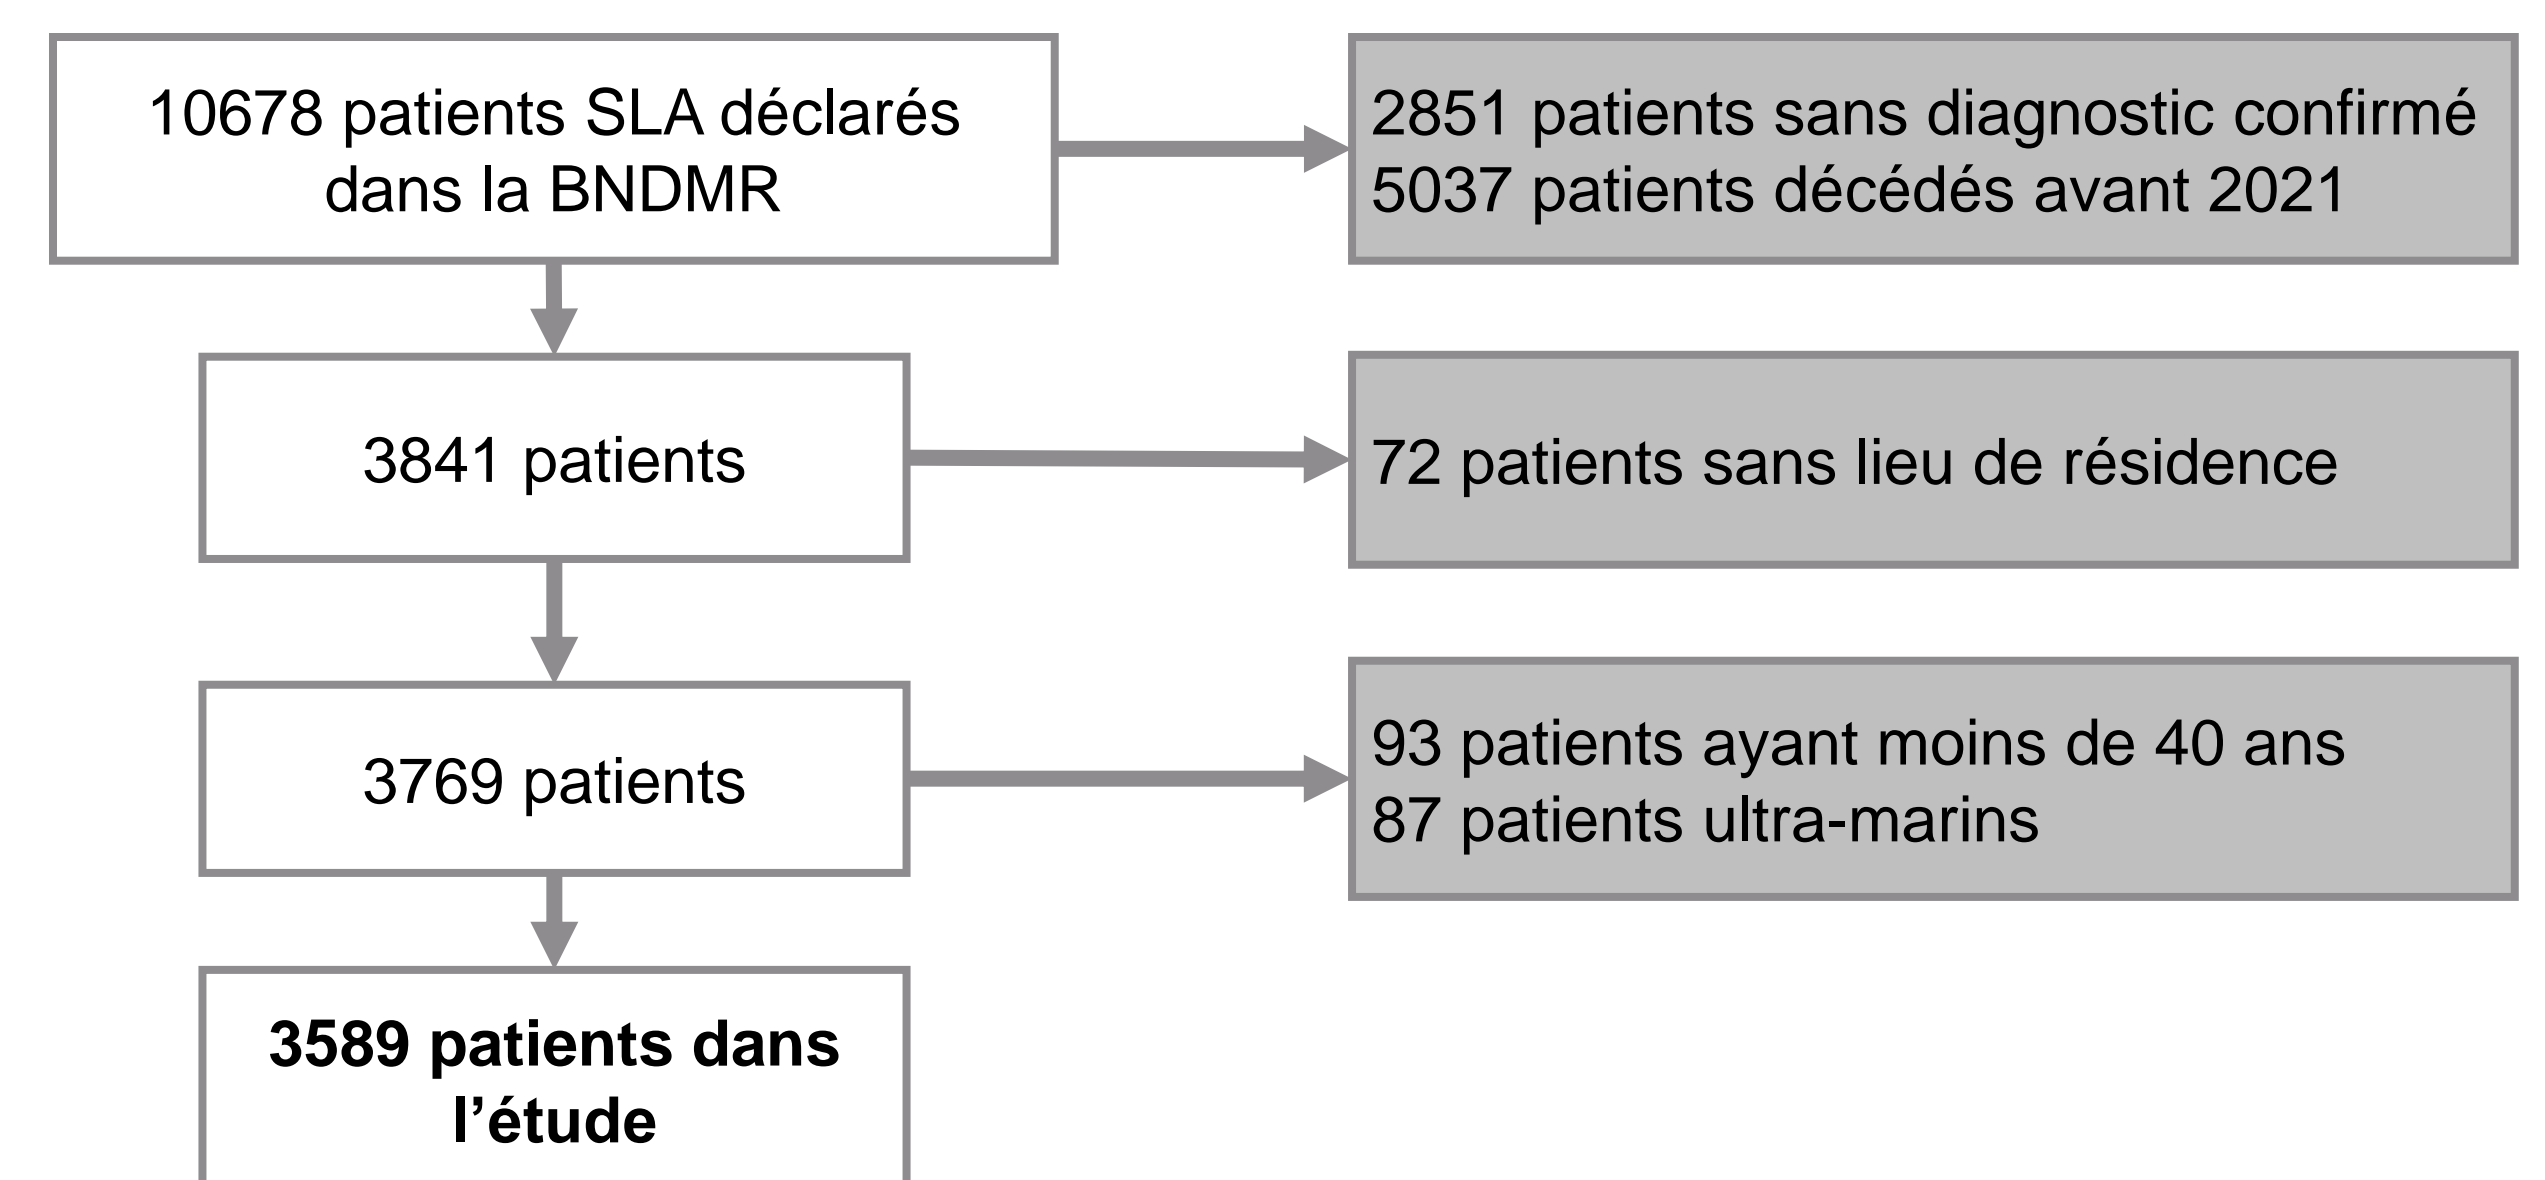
10678 patients SLA déclarés dans la BNDMR

2851 patients sans diagnostic confirmé
5037 patients décédés avant 2021

3841 patients

72 patients sans lieu de résidence

3769 patients

93 patients ayant moins de 40 ans
87 patients ultra-marins

**3589 patients dans l'étude**